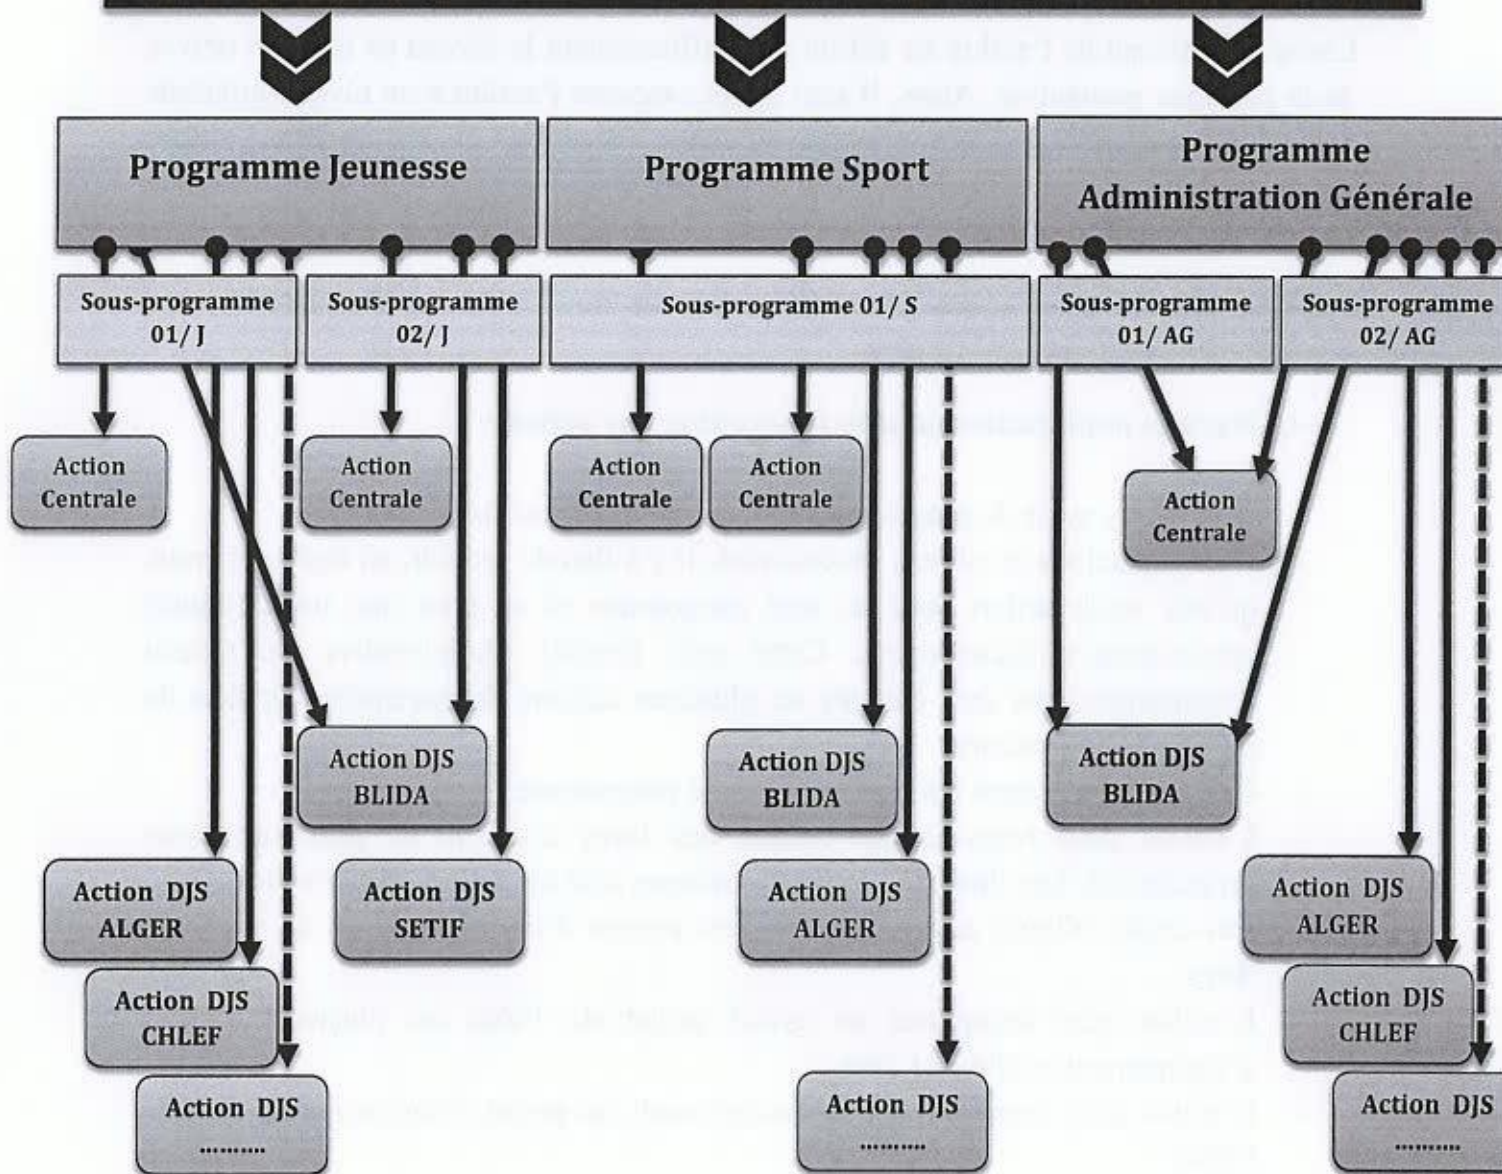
Programme Jeunesse

Programme Sport

Programme Administration Générale

Sous-programme 01/ J

Sous-programme 02/ J

Sous-programme 01/ S

Sous-programme 01/ AG

Sous-programme 02/ AG

Action Centrale

Action Centrale

Action Centrale

Action Centrale

Action Centrale

Action DJS BLIDA

Action DJS BLIDA

Action DJS BLIDA

Action DJS ALGER

Action DJS SETIF

Action DJS ALGER

Action DJS ALGER

Action DJS CHLEF

Action DJS CHLEF

Action DJS ..........

Action DJS ..........

Action DJS ..........